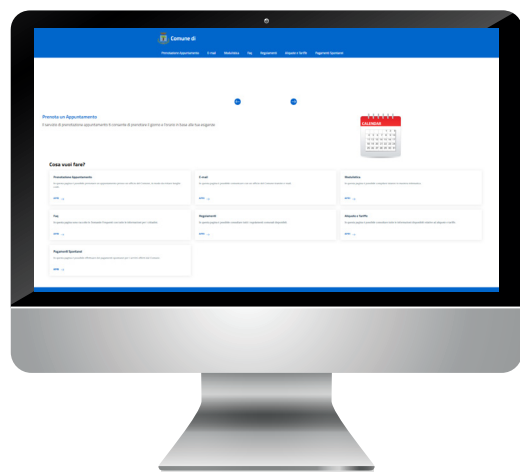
Comune di

Prenotazione Appuntamento E-mail Modulistica Faq Regolamenti Aliquote e Tariffe Pagamenti Spontanei

Prenota un Appuntamento

Il servizio di prenotazione appuntamento ti consente di prenotare il giorno e l'orario in base alle tue esigenze

CALENDAR

Cosa vuoi fare?

Prenotazione Appuntamento

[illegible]

APRI →

E-mail

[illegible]

APRI →

Modulistica

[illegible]

APRI →

Faq

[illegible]

APRI →

Regolamenti

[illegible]

APRI →

Aliquote e Tariffe

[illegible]

APRI →

Pagamenti Spontanei

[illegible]

APRI →